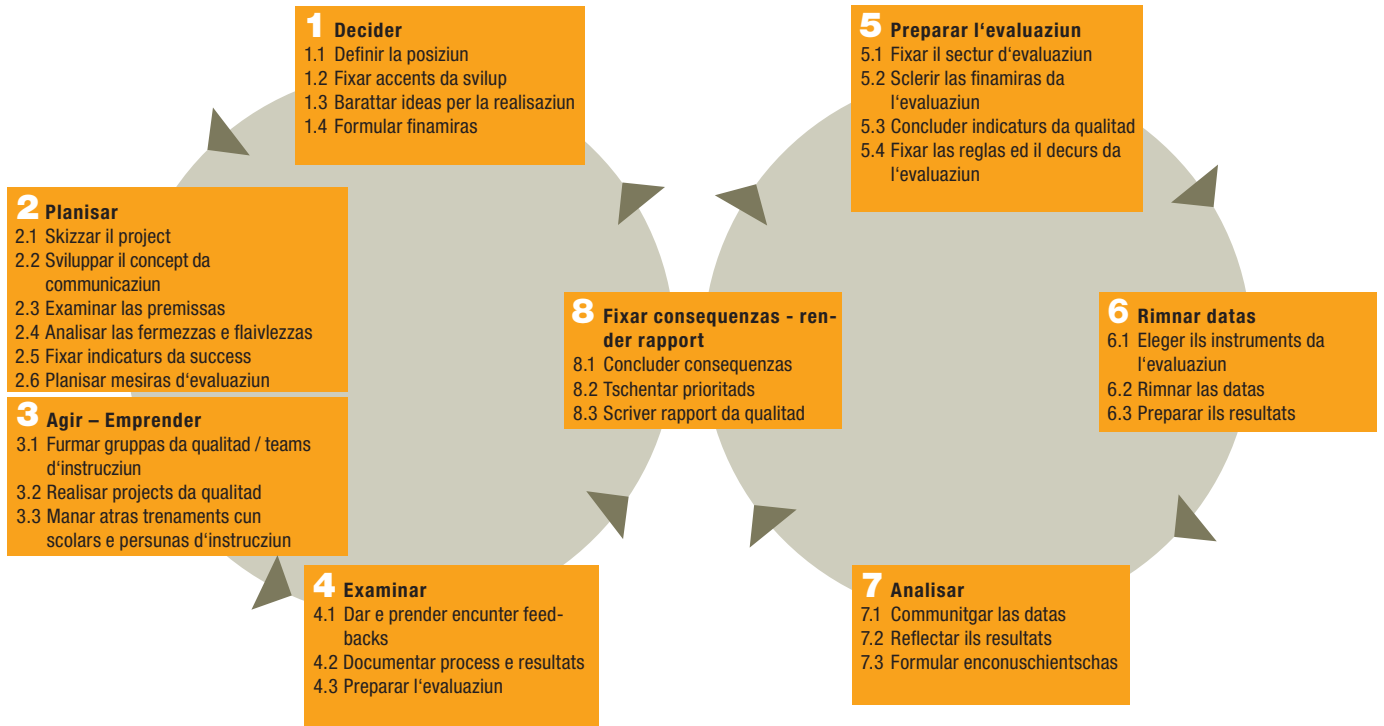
1 Decider
1.1 Definir la posiziun
1.2 Fixar accents da svilup
1.3 Barattar ideas per la realisaziun
1.4 Formular finamiras

5 Preparar l'evaluaziun
5.1 Fixar il sectur d'evaluaziun
5.2 Sclerir las finamiras da l'evaluaziun
5.3 Concluder indicaturs da qualitad
5.4 Fixar las reglas ed il decurs da l'evaluaziun

2 Planisar
2.1 Skizzar il project
2.2 Sviluppar il concept da communicaziun
2.3 Examinar las premissas
2.4 Analisar las fermezzas e flaivlezzas
2.5 Fixar indicaturs da success
2.6 Planisar mesiras d'evaluaziun

8 Fixar consequenzas - render rapport
8.1 Concluder consequenzas
8.2 Tschentar prioritads
8.3 Scriver rapport da qualitad

6 Rimnar datas
6.1 Eleger ils instruments da l'evaluaziun
6.2 Rimnar las datas
6.3 Preparar ils resultats

3 Agir – Emprender
3.1 Furmar gruppas da qualitad / teams d'instrucziun
3.2 Realisar projects da qualitad
3.3 Manar atras trenaments cun scolars e persunas d'instrucziun

4 Examinar
4.1 Dar e prender encunter feedbacks
4.2 Documentar process e resultats
4.3 Preparar l'evaluaziun

7 Analisar
7.1 Communitgar las datas
7.2 Reflectar ils resultats
7.3 Formular enconuschientschas